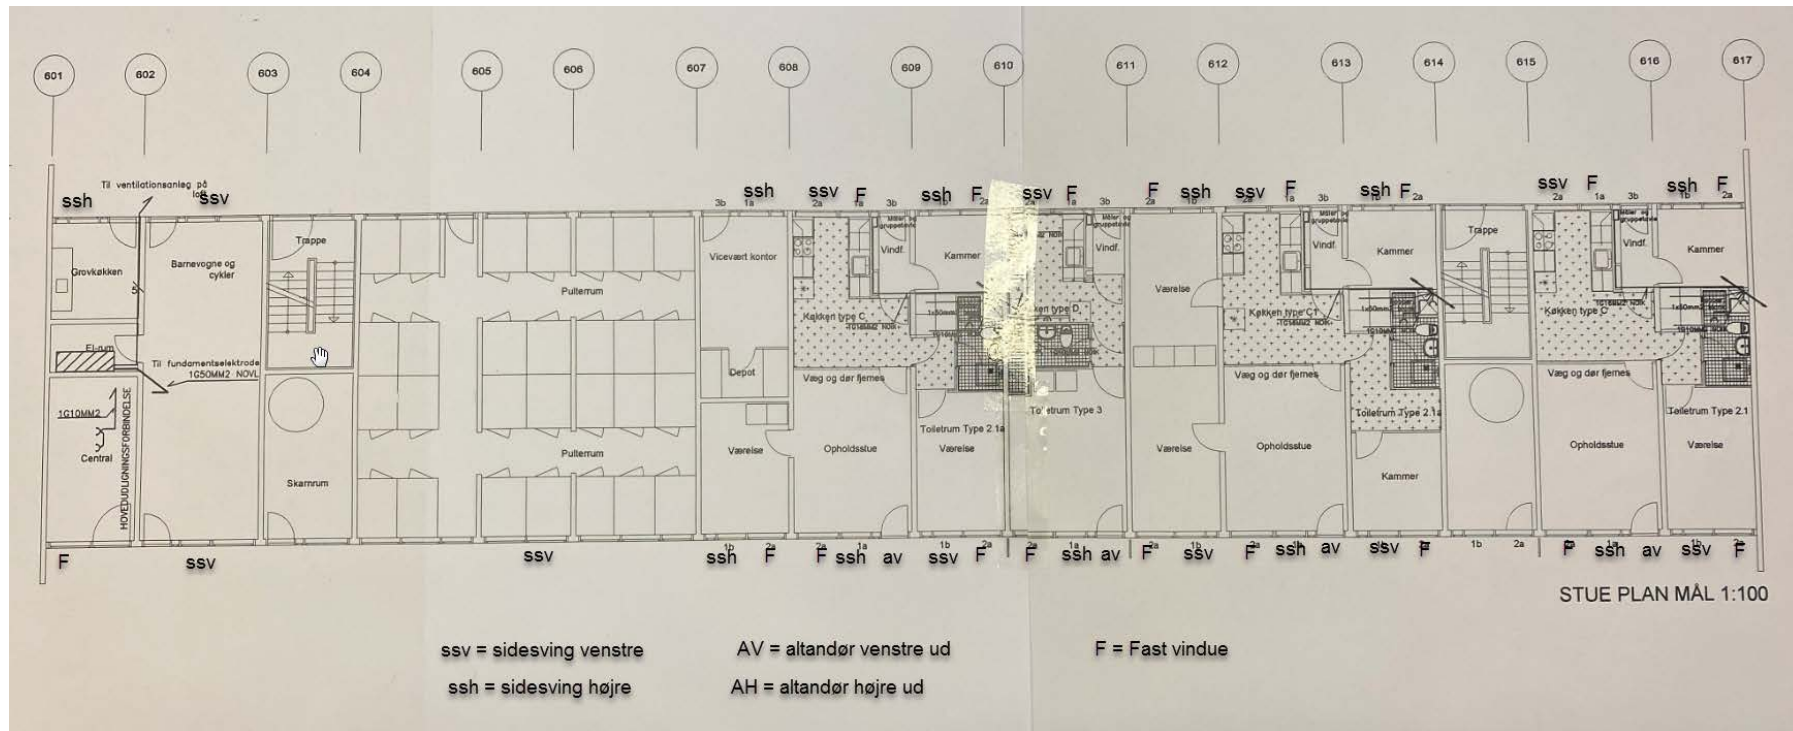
601 602 603 604 605 606 607 608 609 610 611 612 613 614 615 616 617

Til ventilationsanlæg på loft

ssh ssv

ssh ssv F ssh F ssv F F ssh ssv F ssh F ssv F ssh F

3b 1a 2a 1a 3b 2a 1a 3b 2a 1b 2a 1a 3b 1b 2a 2a 1a 3b 1b 2a

Grovkøkken

Barnevogne og cykler

Trappe

Pulterrum

Vicevært kontor

Vindf.

Kammer

Vindf.

Værelse

Vindf.

Kammer

Trappe

Vindf.

Kammer

El-rum

Til fundamentselektrode 1G50MM2 NOVL

Køkken type C

Køkken type D

Køkken type C1

Køkken type C

Depot

Væg og dør fjernes

Væg og dør fjernes

Væg og dør fjernes

1G10MM2

Central

HOVEDUDLIGNINGSFORBINDELSE

Skarnrum

Pulterrum

Værelse

Opholdsstue

Toiletrum Type 2.1a

Værelse

Toiletrum Type 3

Værelse

Opholdsstue

Toiletrum Type 2.1a

Kammer

Opholdsstue

Toiletrum Type 2.1

Værelse

F ssv ssv ssh F F ssh av ssv F F ssh av F ssv F ssh av ssv F F ssh av ssv F

1b 2a 2a 1a 1b 2a 2a 1a 2a 1b 2a 1b 2a 2a 1b 2a

STUE PLAN MÅL 1:100

ssv = sidesving venstre

ssh = sidesving højre

AV = altandør venstre ud

AH = altandør højre ud

F = Fast vindue